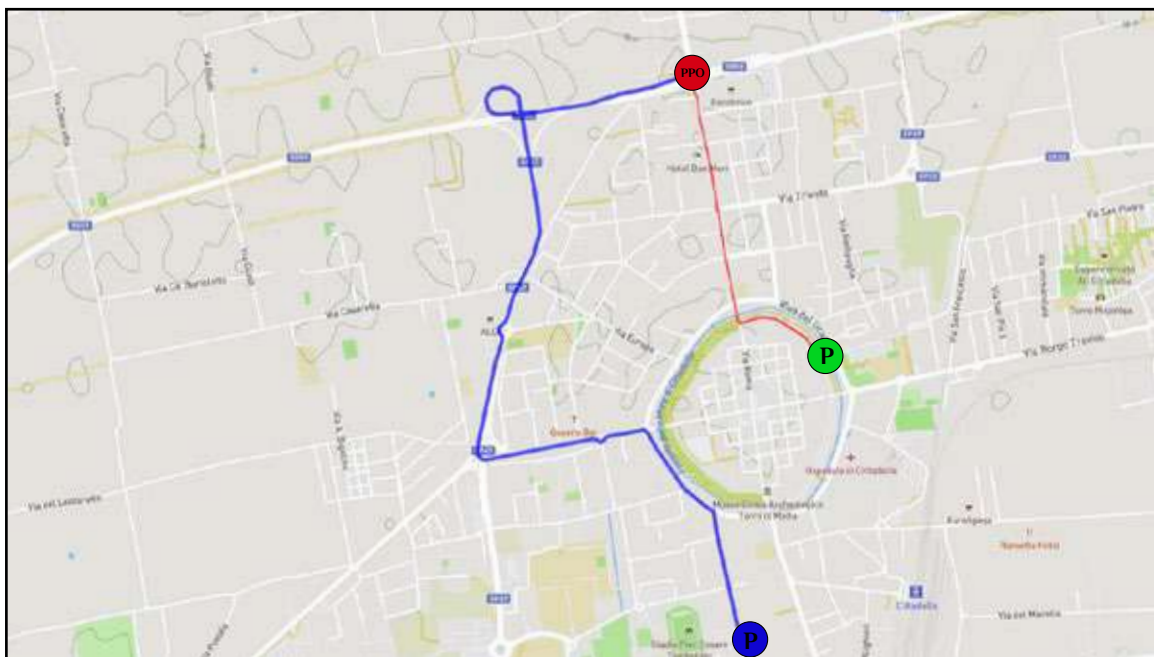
PPO
P
P
Via Treviso
Via Ca' Nave
Via Cittadella
Via Europa
Via Borgo Treviso
Via San Pietro
Via San Francesco
Via Pio X
Via Roma
Hotel Due Mori
Ospedale di Cittadella
Museo Torre di Malta
Cittadella
Via del Lavoro
Via Borgo Padova
Via Padova
Via dei Mareschi
Supermercato
Torre Malta
Via Ca' Nave
Via Roma
Via Cittadella
Via Borgo Padova
Via Borgo Treviso